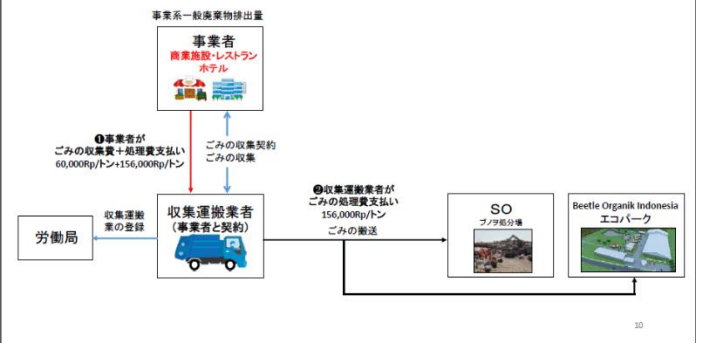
事業系一般廃棄物排出量

事業者
商業施設・レストラン
ホテル

❶事業者が
ごみの収集費＋処理費支払い
60,000Rp/トン+156,000Rp/トン

ごみの収集契約
ごみの収集

労働局

収集運搬業の登録

収集運搬業者
（事業者と契約）

❷収集運搬業者が
ごみの処理費支払い
156,000Rp/トン

ごみの搬送

SO
ブノヲ処分場

Beetle Organik Indonesia
エコパーク

10